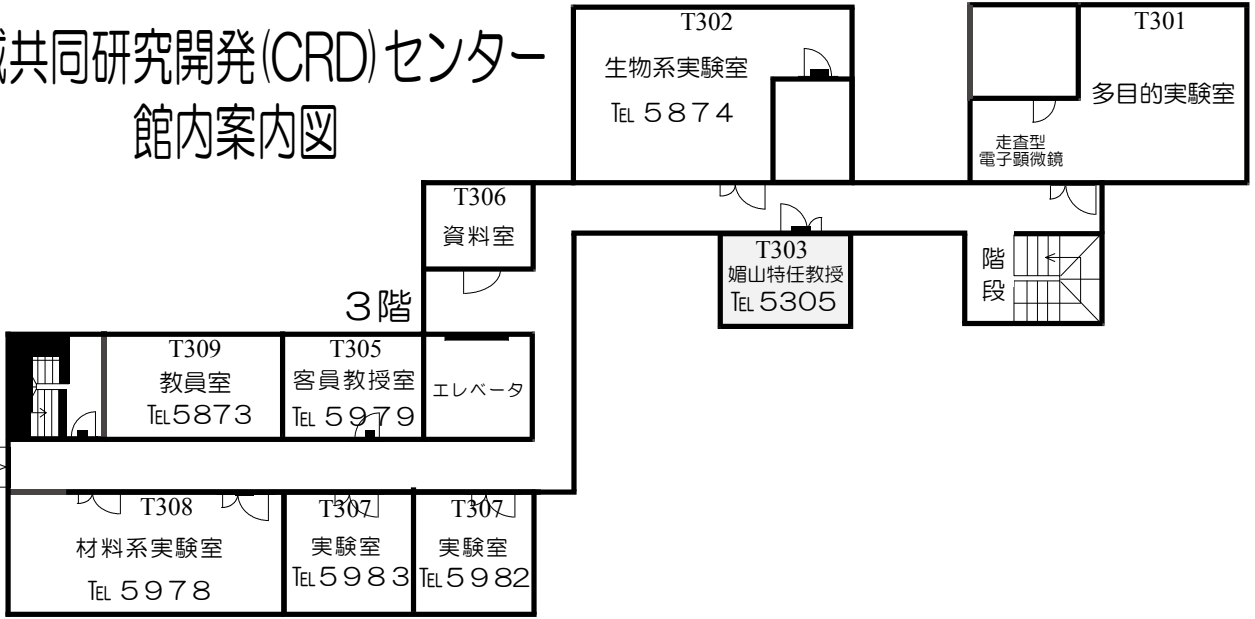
域共同研究開発(CRD)センター
館内案内図

T302
生物系実験室
TEL 5874

T301
多目的実験室

走査型
電子顕微鏡

T306
資料室

T303
媚山特任教授
TEL 5305

階
段

3階

T309
教員室
TEL5873

T305
客員教授室
TEL 5979

エレベータ

T308
材料系実験室
TEL 5978

T307
実験室
TEL5983

T307
実験室
TEL5982